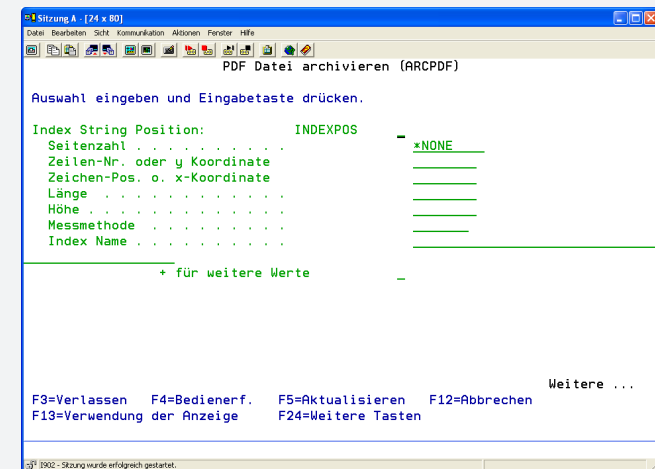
Sitzung A - [24 x 80]

Datei Bearbeiten Sicht Kommunikation Aktionen Fenster Hilfe

PDF Datei archivieren (ARCPDF)

Auswahl eingeben und Eingabetaste drücken.

Index String Position: INDEXPOS _
Seitenzahl . . . . . . . . . *NONE
Zeilen-Nr. oder y Koordinate
Zeichen-Pos. o. x-Koordinate
Länge . . . . . . . . . . .
Höhe . . . . . . . . . . . .
Messmethode . . . . . . . .
Index Name . . . . . . . . .

+ für weitere Werte _

Weitere ...
F3=Verlassen F4=Bedienerf. F5=Aktualisieren F12=Abbrechen
F13=Verwendung der Anzeige F24=Weitere Tasten

I902 - Sitzung wurde erfolgreich gestartet.